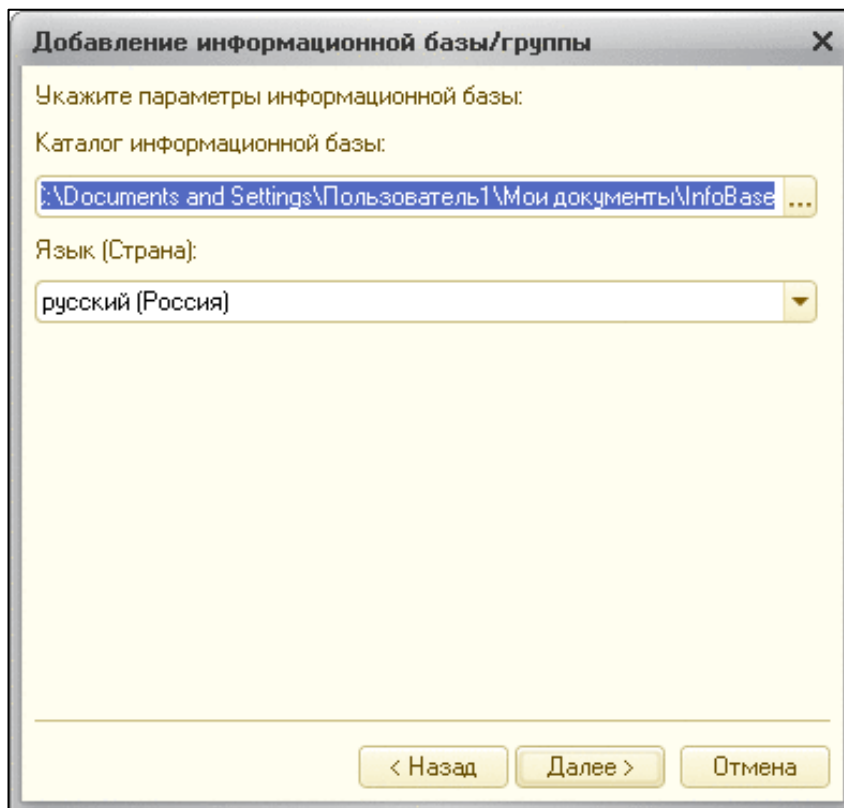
Добавление информационной базы/группы ×

Укажите параметры информационной базы:

Каталог информационной базы:

:\Documents and Settings\Пользователь1\Мои документы\InfoBase ...

Язык (Страна):

русский (Россия)

< Назад Далее > Отмена